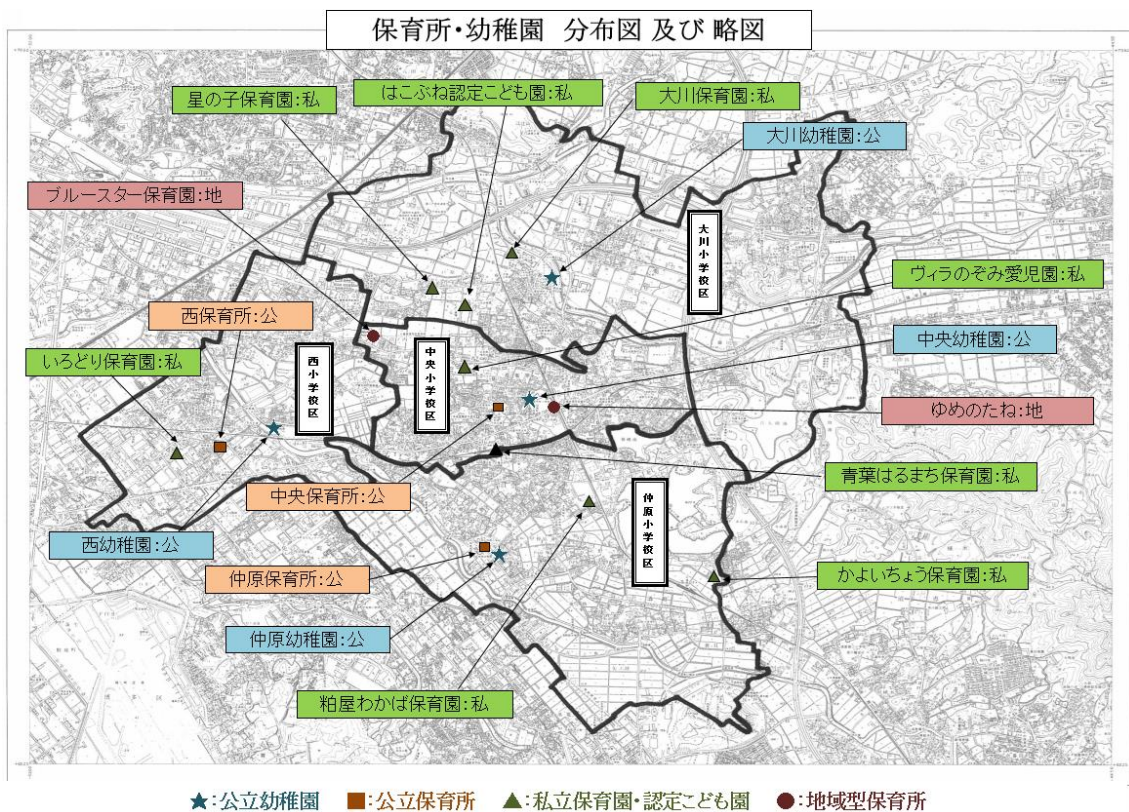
保育所・幼稚園 分布図 及び 略図

星の子保育園:私
はこぶね認定こども園:私
大川保育園:私
大川幼稚園:公
ブルースター保育園:地
大川小学校区
ヴィラのぞみ愛児園:私
西保育所:公
中央幼稚園:公
いろどり保育園:私
西小学校区
中央小学校区
ゆめのたね:地
青葉はるまち保育園:私
中央保育所:公
仲原小学校区
西幼稚園:公
かよいちょう保育園:私
仲原保育所:公
仲原幼稚園:公
粕屋わかば保育園:私

★:公立幼稚園 ■:公立保育所 ▲:私立保育園・認定こども園 ●:地域型保育所